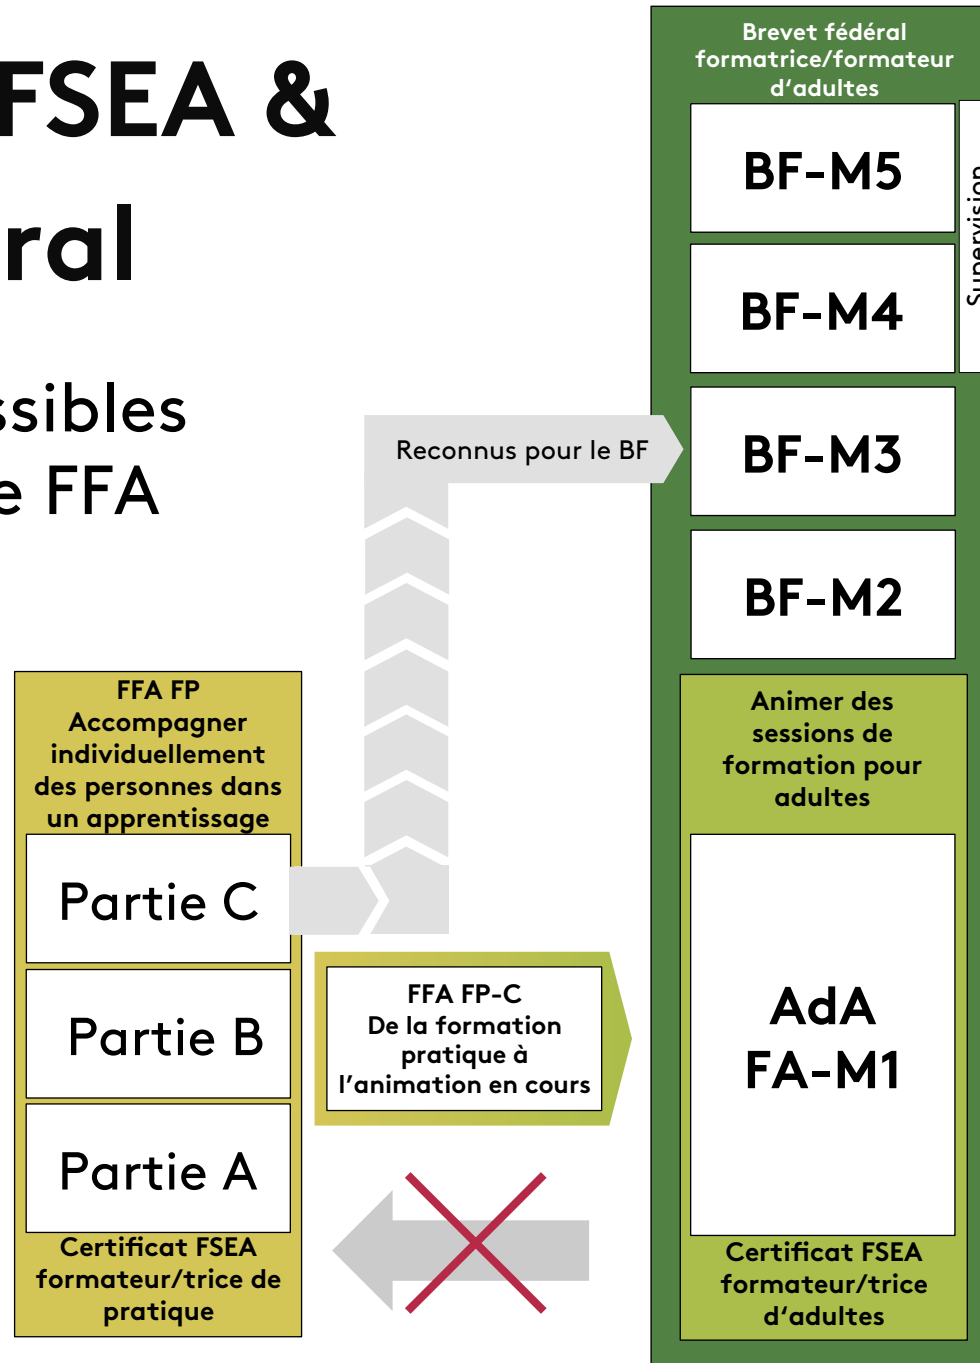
FSEA &
ral

ssibles
e FFA

Reconnus pour le BF

Brevet fédéral formatrice/formateur d'adultes

BF-M5

BF-M4

BF-M3

BF-M2

Supervision

FFA FP
Accompagner individuellement des personnes dans un apprentissage

Partie C

Partie B

Partie A

Certificat FSEA formateur/trice de pratique

FFA FP-C
De la formation pratique à l'animation en cours

Animer des sessions de formation pour adultes

AdA
FA-M1

Certificat FSEA formateur/trice d'adultes